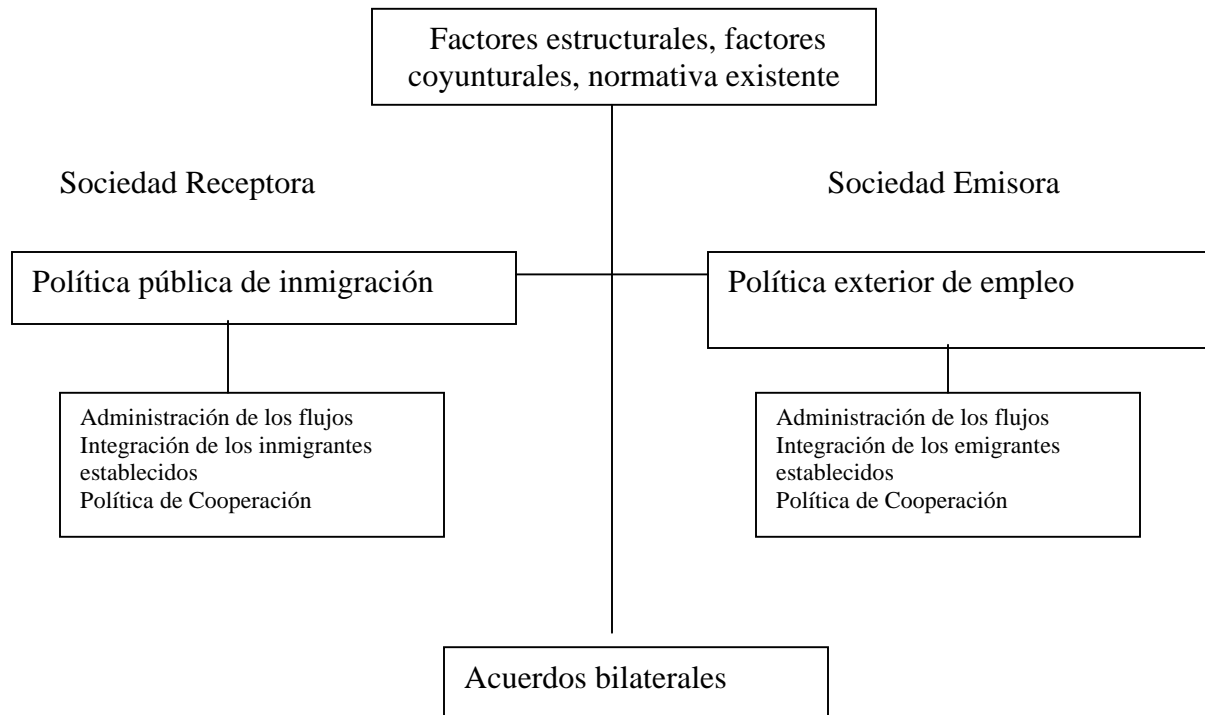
Factores estructurales, factores coyunturales, normativa existente

Sociedad Receptora

Sociedad Emisora

Política pública de inmigración

Política exterior de empleo

Administración de los flujos
Integración de los inmigrantes establecidos
Política de Cooperación

Administración de los flujos
Integración de los emigrantes establecidos
Política de Cooperación

Acuerdos bilaterales